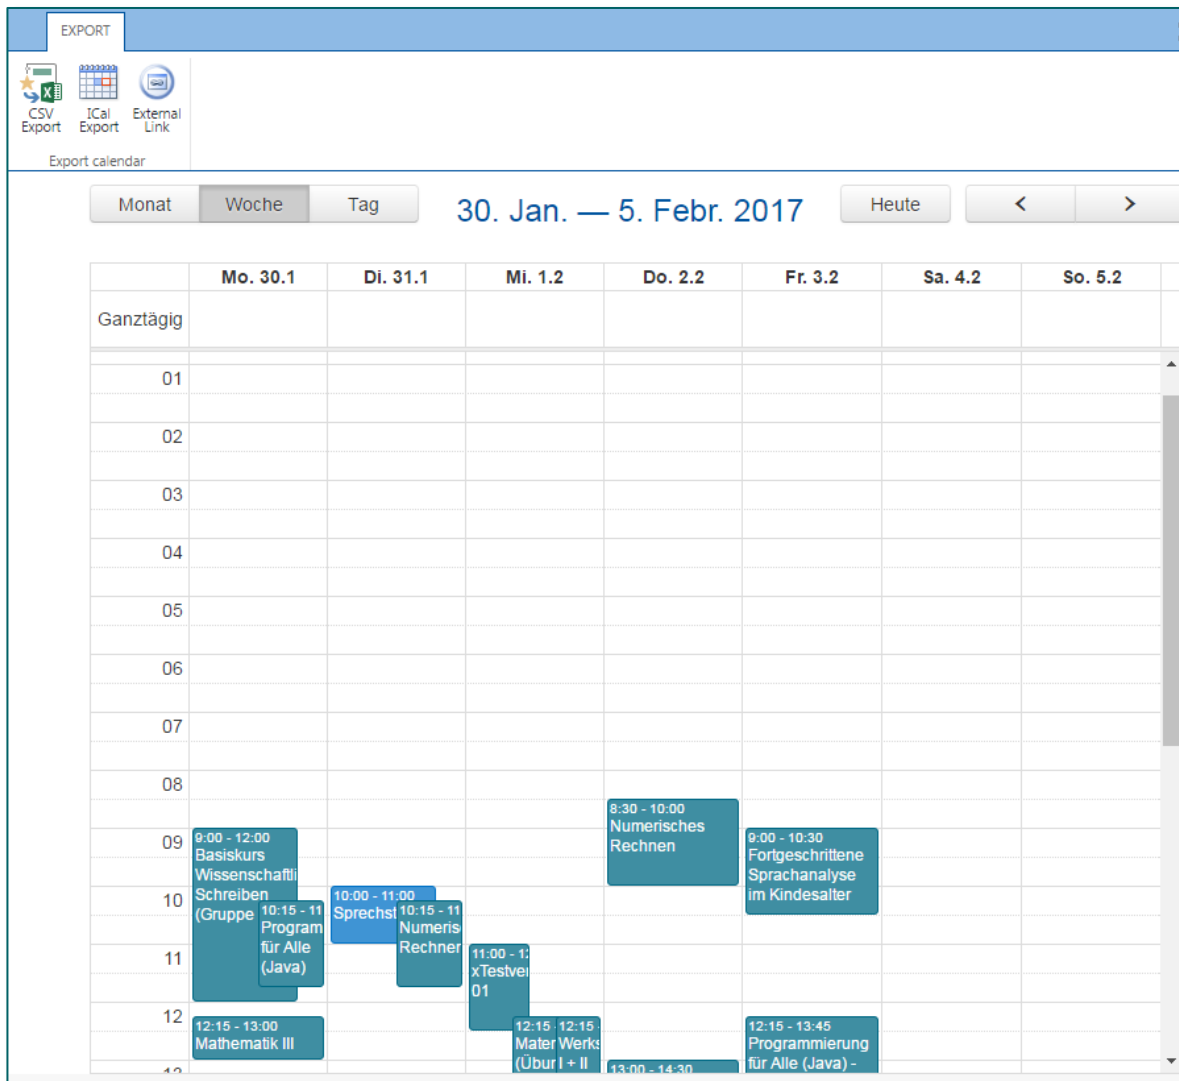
EXPORT

CSV Export
ICal Export
External Link
Export calendar

Monat
Woche
Tag
30. Jan. — 5. Febr. 2017
Heute
<
>

| | Mo. 30.1 | Di. 31.1 | Mi. 1.2 | Do. 2.2 | Fr. 3.2 | Sa. 4.2 | So. 5.2 |
|---|---|---|---|---|---|---|---|
| Ganztägig | | | | | | | |

01
02
03
04
05
06
07
08
09
10
11
12

8:30 - 10:00 Numerisches Rechnen
9:00 - 12:00 Basiskurs Wissenschaftli Schreiben (Gruppe
9:00 - 10:30 Fortgeschrittene Sprachanalyse im Kindesalter
10:00 - 11:00 Sprechst
10:15 - 11 Program für Alle (Java)
10:15 - 11 Numeris Rechner
11:00 - 1 xTestve 01
12:15 - 13:00 Mathematik III
12:15 Mater (Übur
12:15 Werks I + II
12:15 - 13:45 Programmierung für Alle (Java) -
13:00 - 14:30